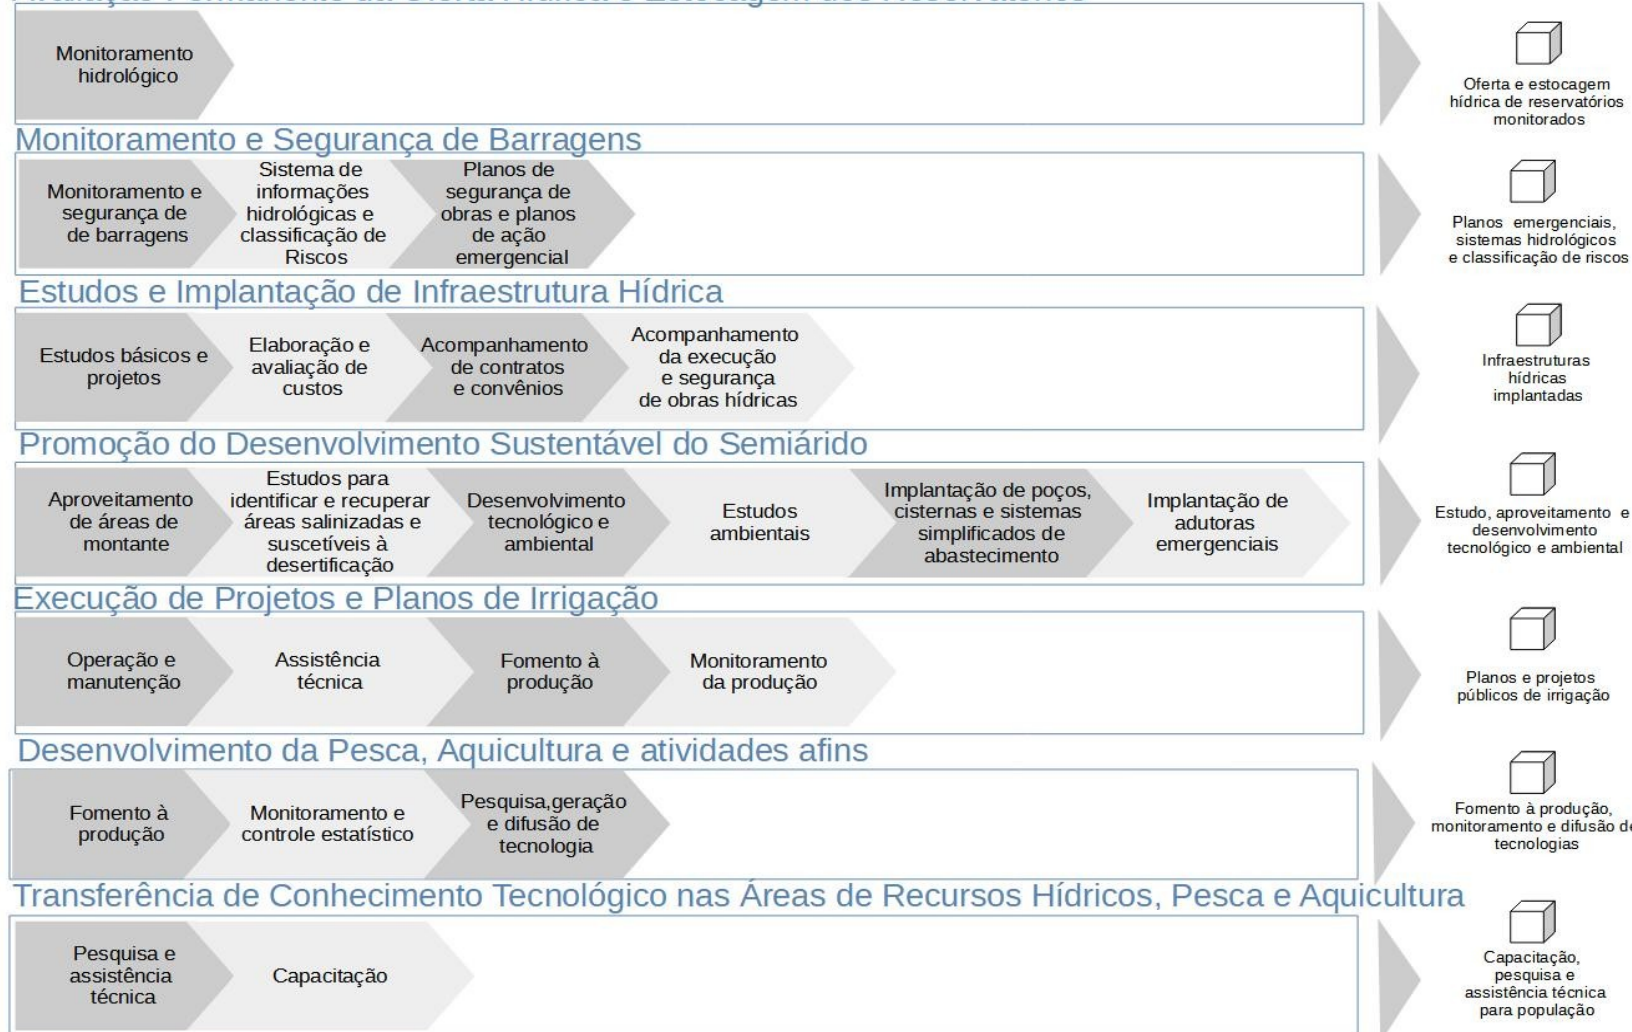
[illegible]

Monitoramento hidrológico

Oferta e estocagem hídrica de reservatórios monitorados

Monitoramento e Segurança de Barragens

Monitoramento e segurança de de barragens

Sistema de informações hidrológicas e classificação de Riscos

Planos de segurança de obras e planos de ação emergencial

Planos emergenciais, sistemas hidrológicos e classificação de riscos

Estudos e Implantação de Infraestrutura Hídrica

Estudos básicos e projetos

Elaboração e avaliação de custos

Acompanhamento de contratos e convênios

Acompanhamento da execução e segurança de obras hídricas

Infraestruturas hídricas implantadas

Promoção do Desenvolvimento Sustentável do Semiárido

Aproveitamento de áreas de montante

Estudos para identificar e recuperar áreas salinizadas e suscetíveis à desertificação

Desenvolvimento tecnológico e ambiental

Estudos ambientais

Implantação de poços, cisternas e sistemas simplificados de abastecimento

Implantação de adutoras emergenciais

Estudo, aproveitamento e desenvolvimento tecnológico e ambiental

Execução de Projetos e Planos de Irrigação

Operação e manutenção

Assistência técnica

Fomento à produção

Monitoramento da produção

Planos e projetos públicos de irrigação

Desenvolvimento da Pesca, Aquicultura e atividades afins

Fomento à produção

Monitoramento e controle estatístico

Pesquisa,geração e difusão de tecnologia

Fomento à produção, monitoramento e difusão de tecnologias

Transferência de Conhecimento Tecnológico nas Áreas de Recursos Hídricos, Pesca e Aquicultura

Pesquisa e assistência técnica

Capacitação

Capacitação, pesquisa e assistência técnica para população